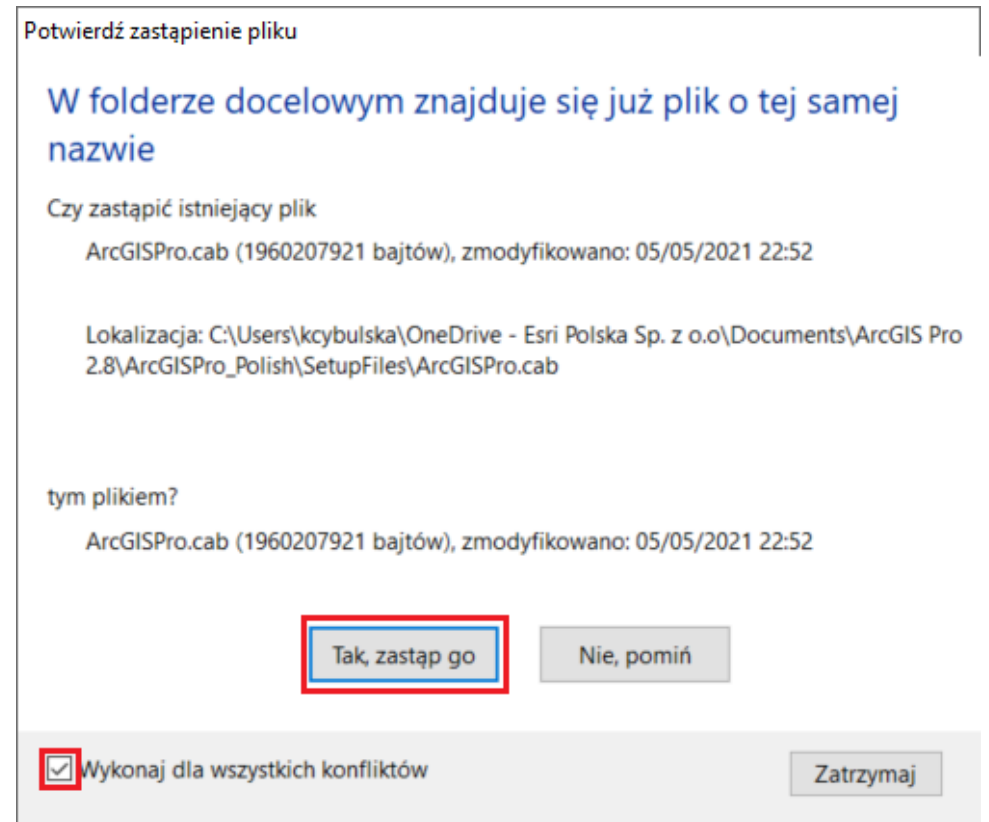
Potwierdź zastąpienie pliku

W folderze docelowym znajduje się już plik o tej samej nazwie

Czy zastąpić istniejący plik

ArcGISPro.cab (1960207921 bajtów), zmodyfikowano: 05/05/2021 22:52

Lokalizacja: C:\Users\kcybulska\OneDrive - Esri Polska Sp. z o.o\Documents\ArcGIS Pro 2.8\ArcGISPro_Polish\SetupFiles\ArcGISPro.cab

tym plikiem?

ArcGISPro.cab (1960207921 bajtów), zmodyfikowano: 05/05/2021 22:52

Tak, zastąp go

Nie, pomiń

Wykonaj dla wszystkich konfliktów

Zatrzymaj